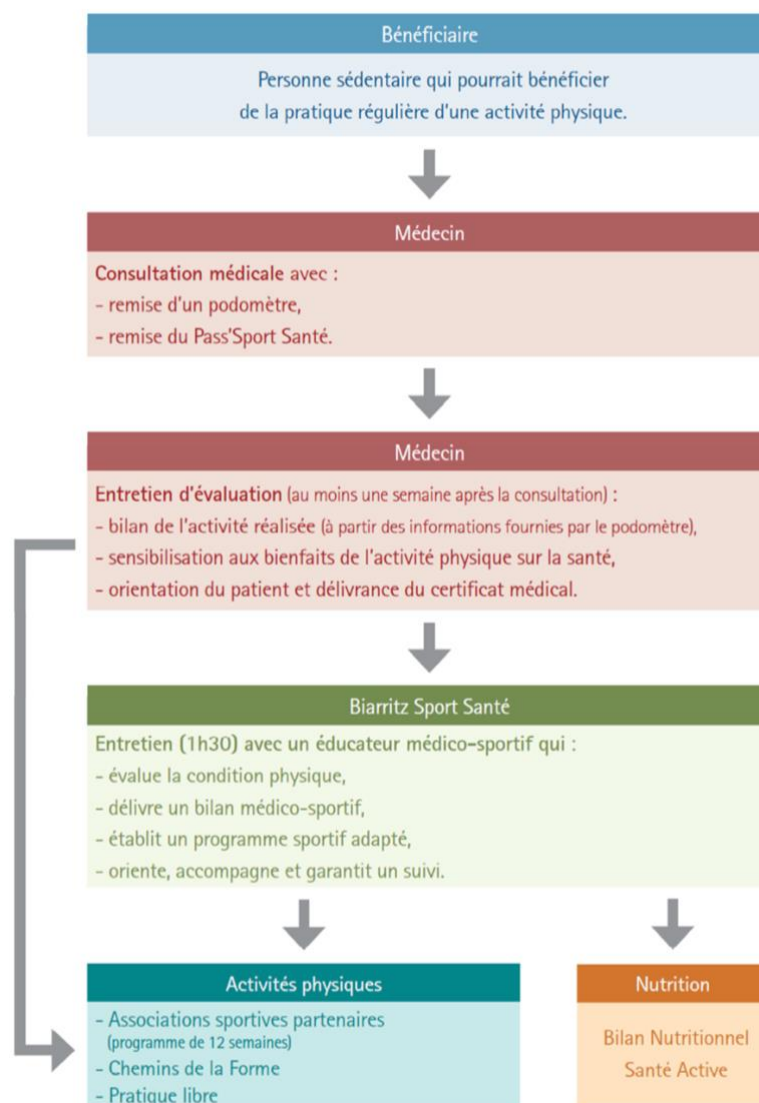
Bénéficiaire

Personne sédentaire qui pourrait bénéficier de la pratique régulière d'une activité physique.

Médecin

Consultation médicale avec :
- remise d'un podomètre,
- remise du Pass'Sport Santé.

Médecin

Entretien d'évaluation (au moins une semaine après la consultation) :
- bilan de l'activité réalisée (à partir des informations fournies par le podomètre),
- sensibilisation aux bienfaits de l'activité physique sur la santé,
- orientation du patient et délivrance du certificat médical.

Biarritz Sport Santé

Entretien (1h30) avec un éducateur médico-sportif qui :
- évalue la condition physique,
- délivre un bilan médico-sportif,
- établit un programme sportif adapté,
- oriente, accompagne et garantit un suivi.

Activités physiques

- Associations sportives partenaires (programme de 12 semaines)
- Chemins de la Forme
- Pratique libre

Nutrition

Bilan Nutritionnel Santé Active